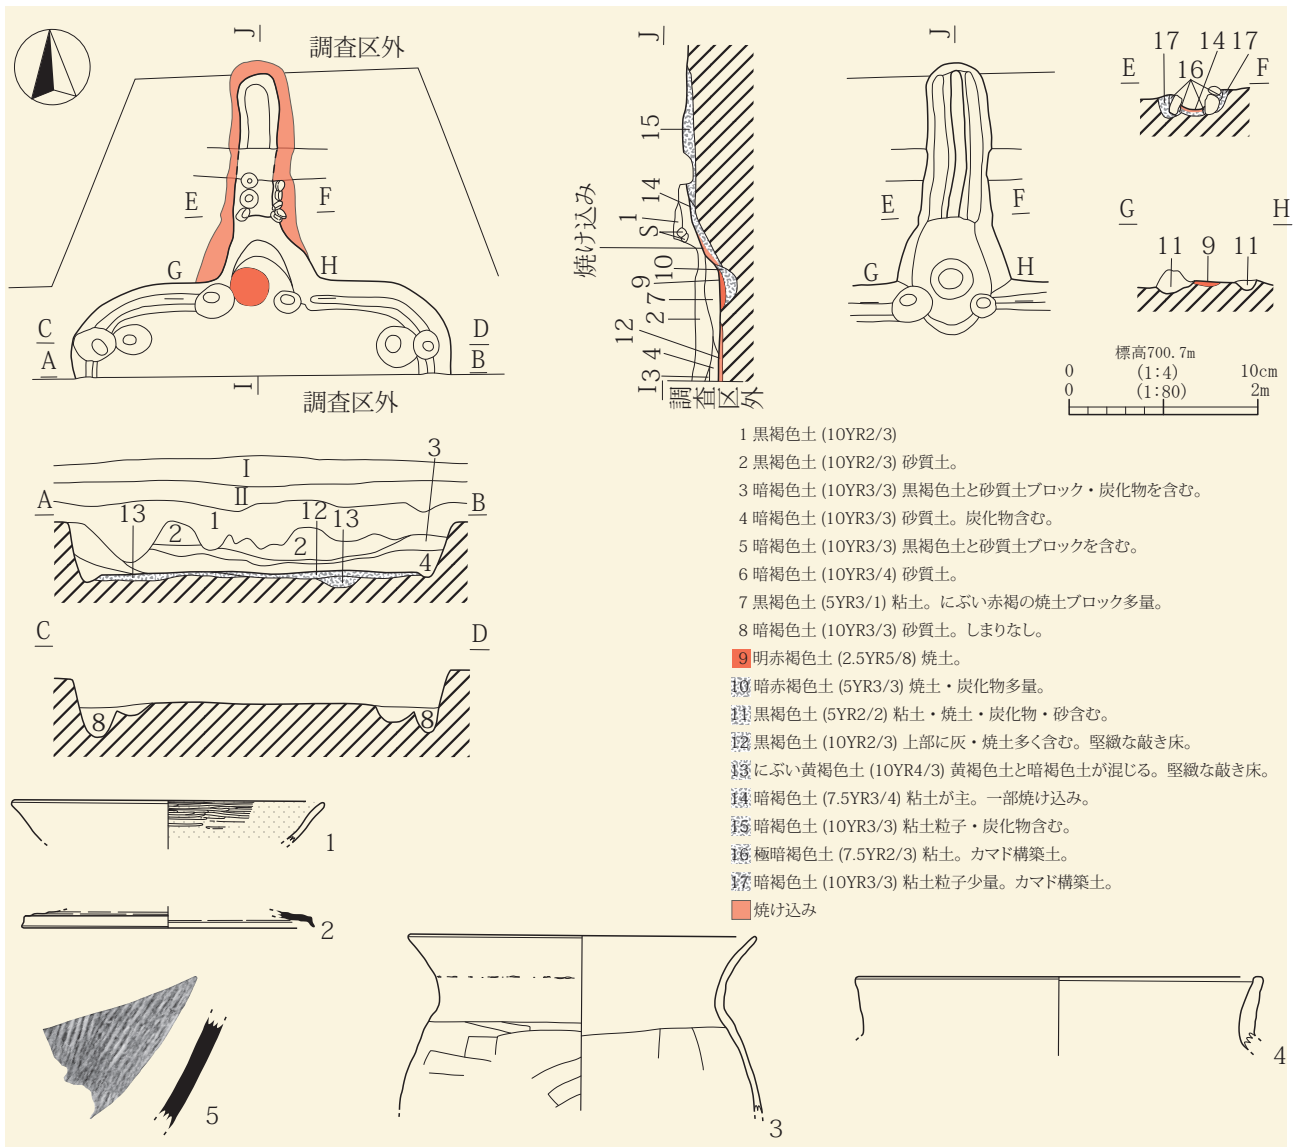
J
調査区外
E
F
G
H
C
A
D
B
I
調査区外

J
15
焼け込み
14
S 1
10
9
7 2
12
4
13
I
調査区外

J
E
F
G
H

E 17 16 14 17 F
G H
11 9 11

標高700.7m
0 (1:4) 10cm
0 (1:80) 2m

I
II
A B
3
13
2 1
12 13
2
4

C D
8 8

1 黒褐色土 (10YR2/3)
2 黒褐色土 (10YR2/3) 砂質土。
3 暗褐色土 (10YR3/3) 黒褐色土と砂質土ブロック・炭化物を含む。
4 暗褐色土 (10YR3/3) 砂質土。炭化物含む。
5 暗褐色土 (10YR3/3) 黒褐色土と砂質土ブロックを含む。
6 暗褐色土 (10YR3/4) 砂質土。
7 黒褐色土 (5YR3/1) 粘土。にぶい赤褐の焼土ブロック多量。
8 暗褐色土 (10YR3/3) 砂質土。しまりなし。
9 明赤褐色土 (2.5YR5/8) 焼土。
10 暗赤褐色土 (5YR3/3) 焼土・炭化物多量。
11 黒褐色土 (5YR2/2) 粘土・焼土・炭化物・砂含む。
12 黒褐色土 (10YR2/3) 上部に灰・焼土多く含む。堅緻な敲き床。
13 にぶい黄褐色土 (10YR4/3) 黄褐色土と暗褐色土が混じる。堅緻な敲き床。
14 暗褐色土 (7.5YR3/4) 粘土が主。一部焼け込み。
15 暗褐色土 (10YR3/3) 粘土粒子・炭化物含む。
16 極暗褐色土 (7.5YR2/3) 粘土。カマド構築土。
17 暗褐色土 (10YR3/3) 粘土粒子少量。カマド構築土。
焼け込み

1
2
3
4
5